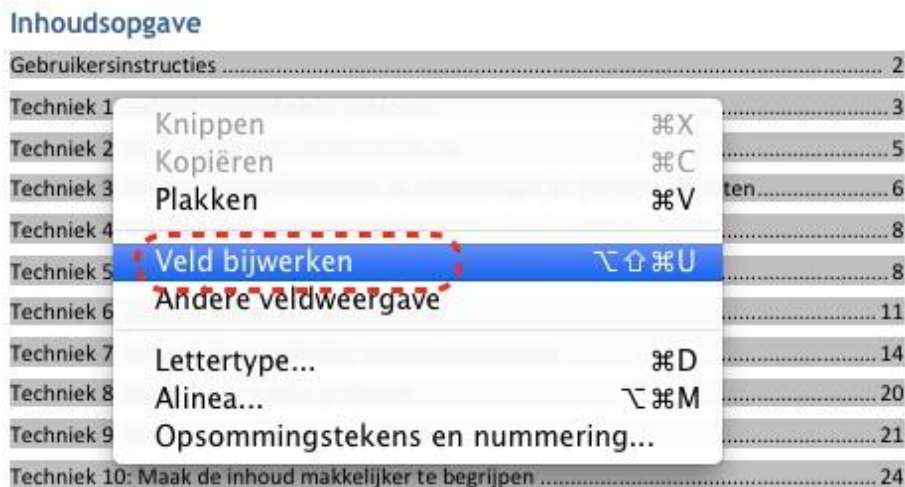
Inhoudsopgave

Gebruikersinstructies ........................................................................................ 2

Techniek 1 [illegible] ........................ 3

Techniek 2 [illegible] ........................ 5

Techniek 3 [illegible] ten........................ 6

Techniek 4 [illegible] ........................ 8

Techniek 5 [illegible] ........................ 8

Techniek 6 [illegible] ........................ 11

Techniek 7 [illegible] ........................ 14

Techniek 8 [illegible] ........................ 20

Techniek 9 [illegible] ........................ 21

Techniek 10: Maak de inhoud makkelijker te begrijpen ........................ 24

Knippen ⌘X
Kopiëren ⌘C
Plakken ⌘V
Veld bijwerken ⌥⇧⌘U
Andere veldweergave
Lettertype... ⌘D
Alinea... ⌥⌘M
Opsommingstekens en nummering...